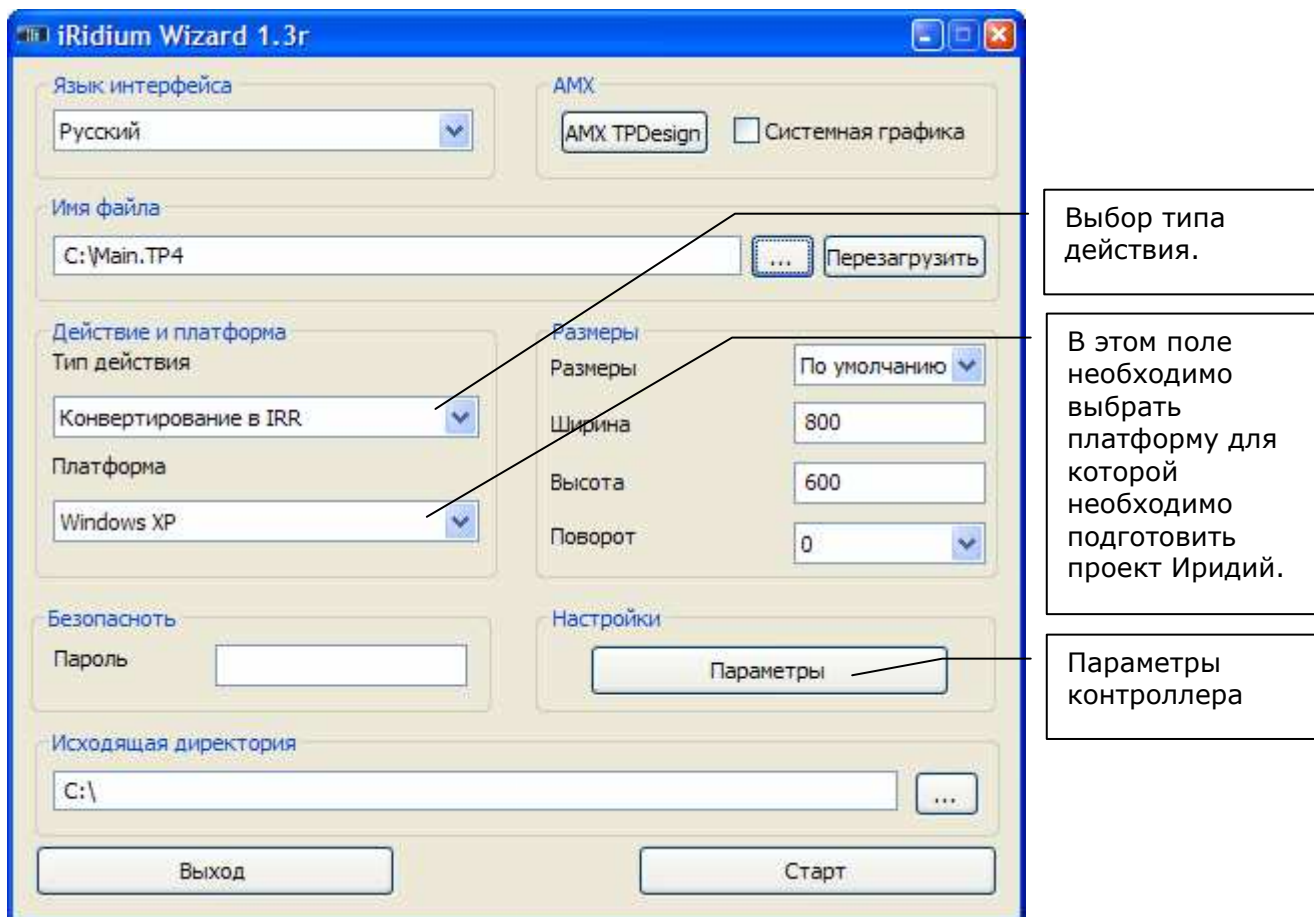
iRidium Wizard 1.3r

Язык интерфейса

Русский

AMX

AMX TPDesign

Системная графика

Имя файла

C:\Main.TP4

...

Перезагрузить

Выбор типа действия.

Действие и платформа

Тип действия

Конвертирование в IRR

Платформа

Windows XP

Размеры

Размеры

По умолчанию

Ширина

800

Высота

600

Поворот

0

В этом поле необходимо выбрать платформу для которой необходимо подготовить проект Иридий.

Безопасноть

Пароль

Настройки

Параметры

Параметры контроллера

Исходящая директория

C:\

...

Выход

Старт